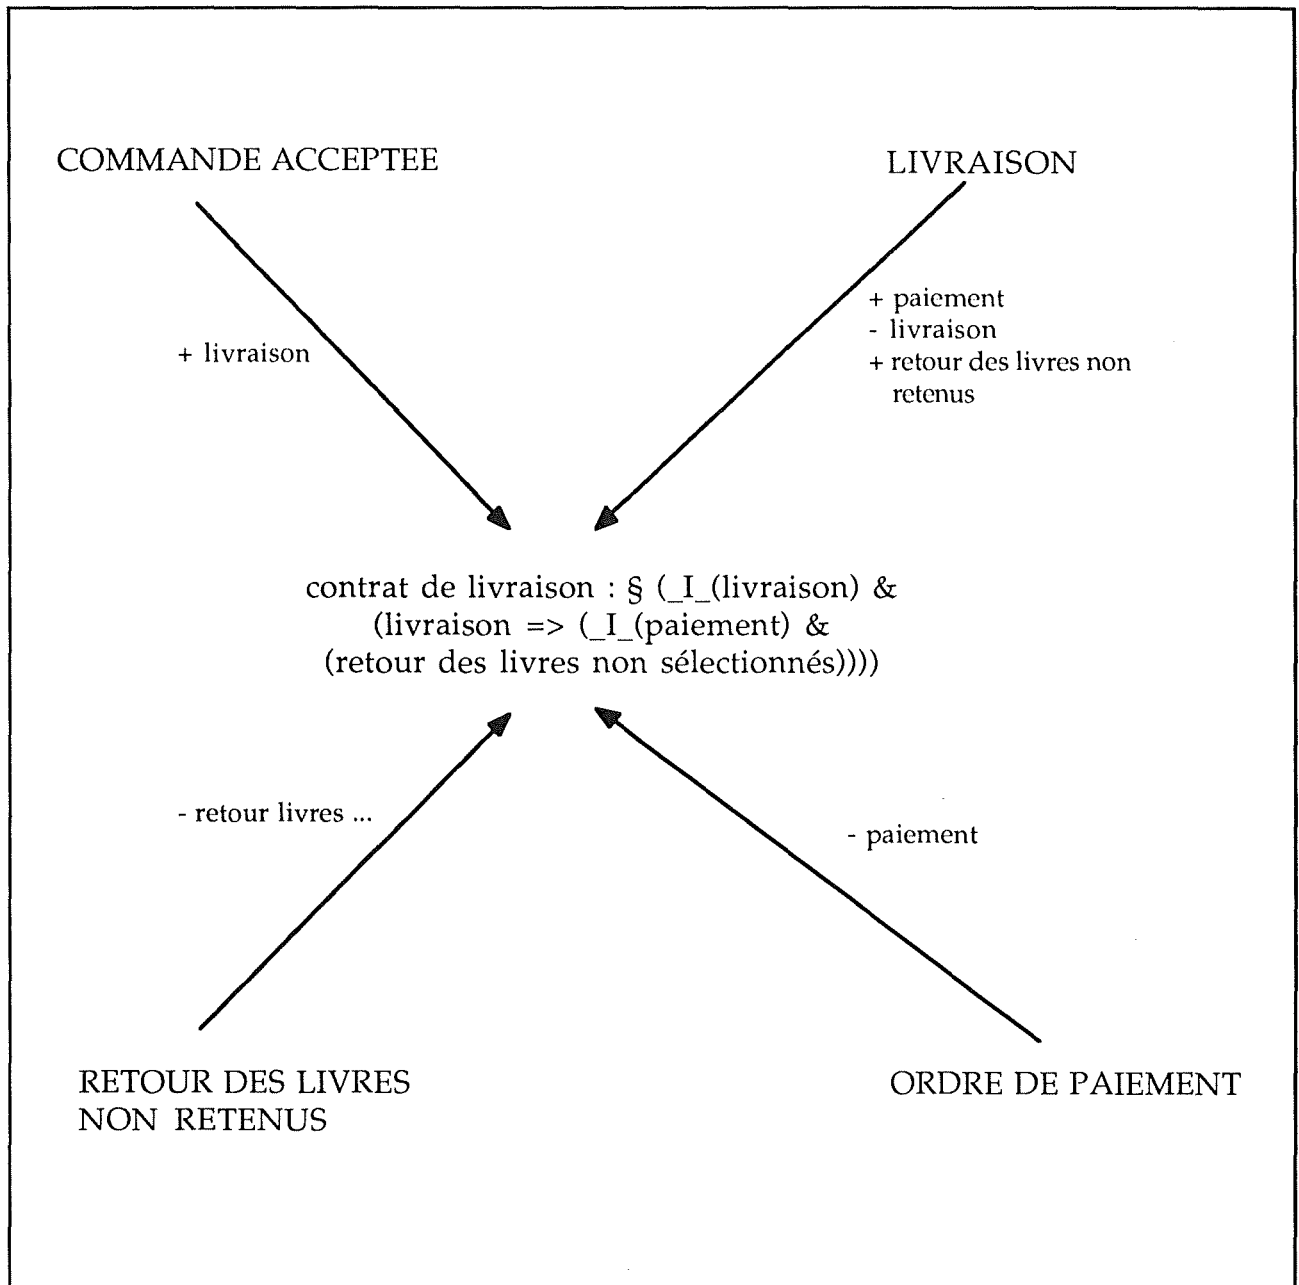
COMMANDE ACCEPTEE

LIVRAISON

+ livraison

+ paiement
- livraison
+ retour des livres non retenus

contrat de livraison : § (\_I\_(livraison) & (livraison => (\_I\_(paiement) & (retour des livres non sélectionnés))))

- retour livres ...

- paiement

RETOUR DES LIVRES NON RETENUS

ORDRE DE PAIEMENT